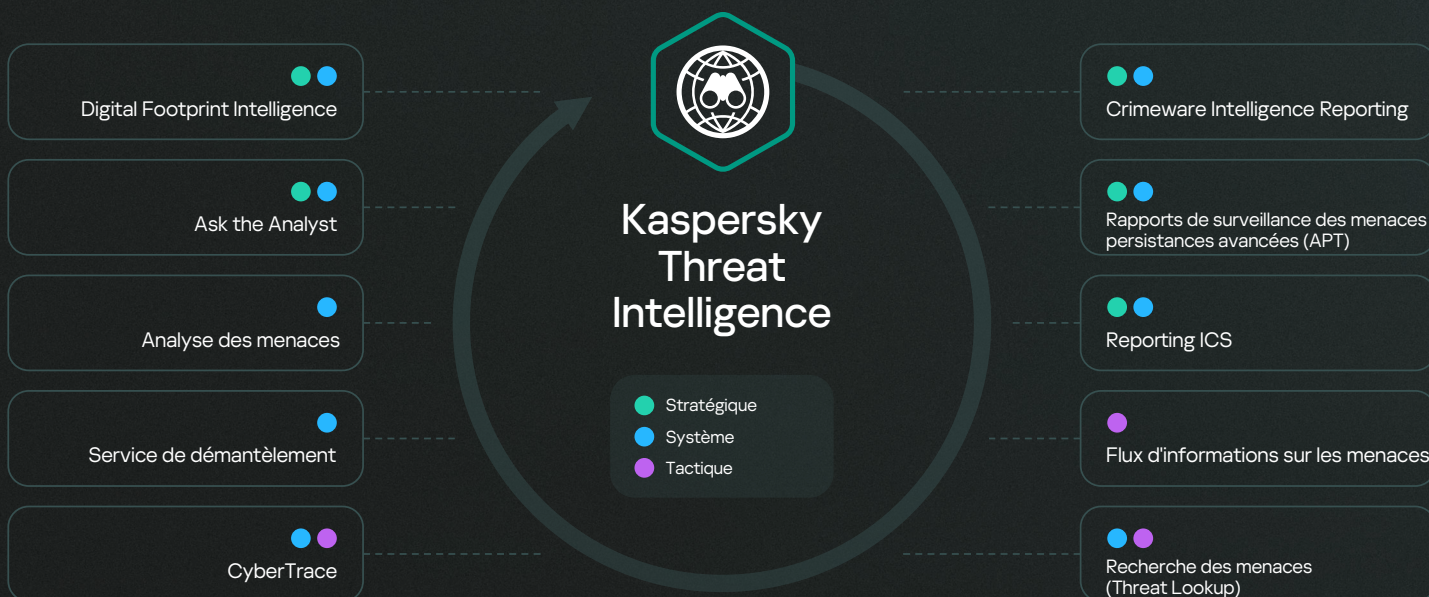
Digital Footprint Intelligence

Ask the Analyst

Analyse des menaces

Service de démantèlement

CyberTrace

Kaspersky Threat Intelligence

Stratégique
Système
Tactique

Crimeware Intelligence Reporting

Rapports de surveillance des menaces persistances avancées (APT)

Reporting ICS

Flux d'informations sur les menaces

Recherche des menaces (Threat Lookup)